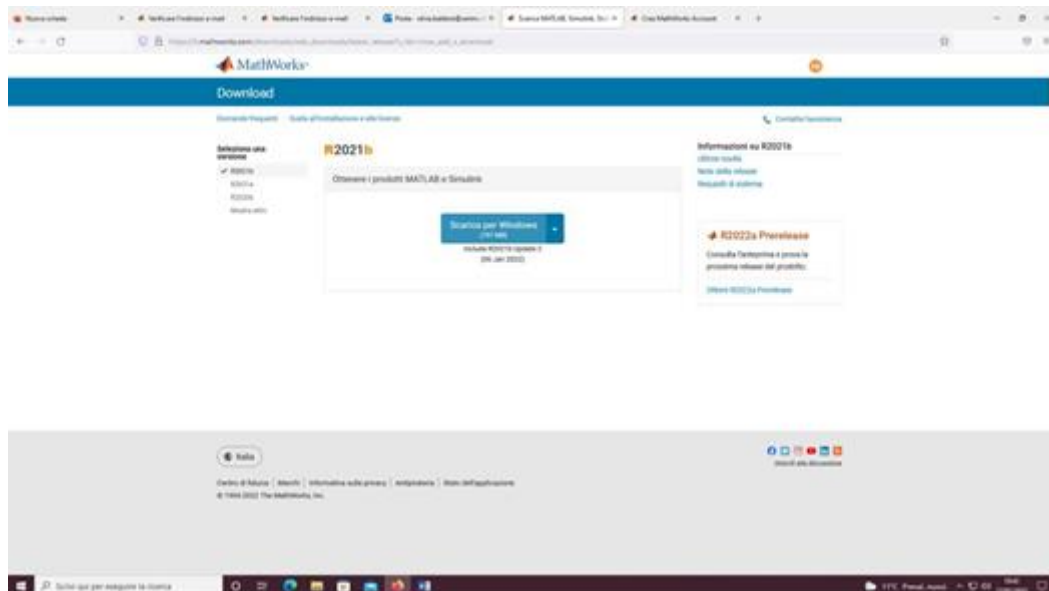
Nuova scheda
Verificare l'indirizzo e-mail
Verificare l'indirizzo e-mail
Posta
Scarica MATLAB, Simulink, Str
Crea MathWorks Account

MathWorks

Download

Domande frequenti   Guida all'installazione e alle licenze

Contatta l'assistenza

Seleziona una versione
✓ R2021b
R2021a
R2020b
Mostra altri

R2021b

Ottenere i prodotti MATLAB e Simulink

Scarica per Windows
(197 MB)

Include R2021b Update 2
(06 Jan 2022)

Informazioni su R2021b
Ultime novità
Note della release
Requisiti di sistema

R2022a Prerelease

Consulta l'anteprima e prova la prossima release del prodotto.

Ottieni R2022a Prerelease

Italia

Centro di fiducia | Marchi | Informativa sulla privacy | Antipirateria | Stato dell'applicazione
© 1994-2022 The MathWorks, Inc.

Unisciti alla discussione

Scrivi qui per eseguire la ricerca